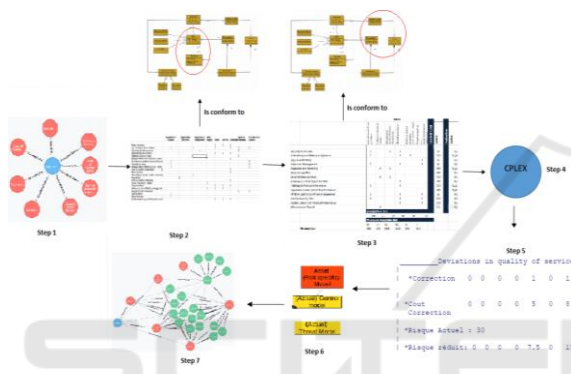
Is conform to

Is conform to

CPLEX

Step 4

Step 1

Step 2

Step 3

Step 5

Deviations in quality of servic

*Correction 0 0 0 0 1 0 1

*Cout Correction 0 0 0 0 5 0 8

*Risque Actuel : 30

*Risque réduit: 0 0 0 0 7.5 0 1

Step 7

Step 6